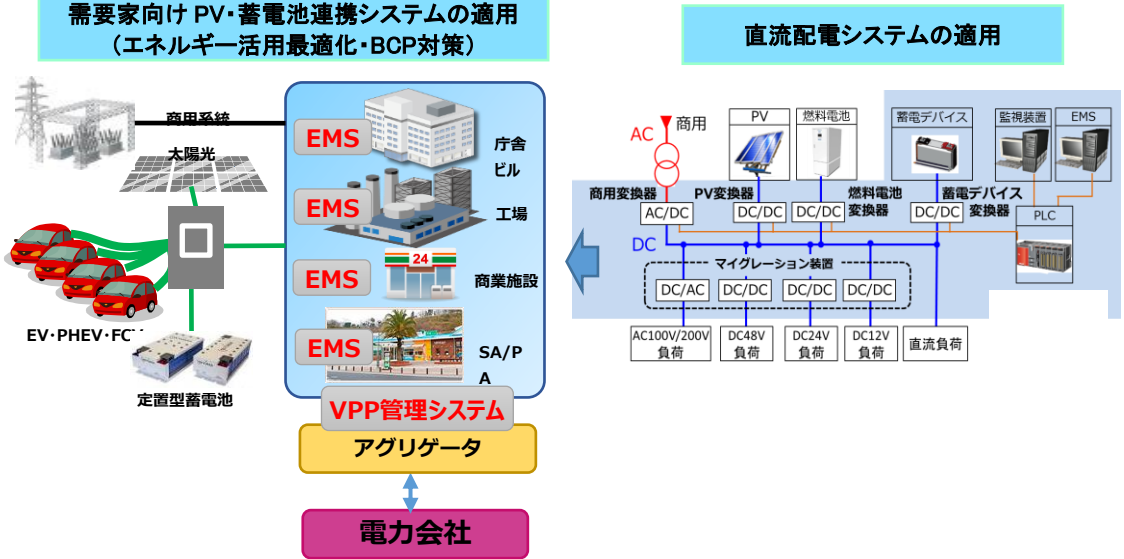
需要家向け PV・蓄電池連携システムの適用
（エネルギー活用最適化・BCP対策）

商用系統

太陽光

EV・PHEV・FC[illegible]

定置型蓄電池

EMS

庁舎
ビル

EMS

工場

EMS

24

商業施設

EMS

SA/P
A

VPP管理システム

アグリゲータ

電力会社

直流配電システムの適用

AC

商用

PV

燃料電池

蓄電デバイス

監視装置

EMS

商用変換器

PV変換器

燃料電池
変換器

蓄電デバイス
変換器

AC/DC

DC/DC

DC/DC

DC/DC

PLC

DC

マイグレーション装置

DC/AC

DC/DC

DC/DC

DC/DC

AC100V/200V
負荷

DC48V
負荷

DC24V
負荷

DC12V
負荷

直流負荷